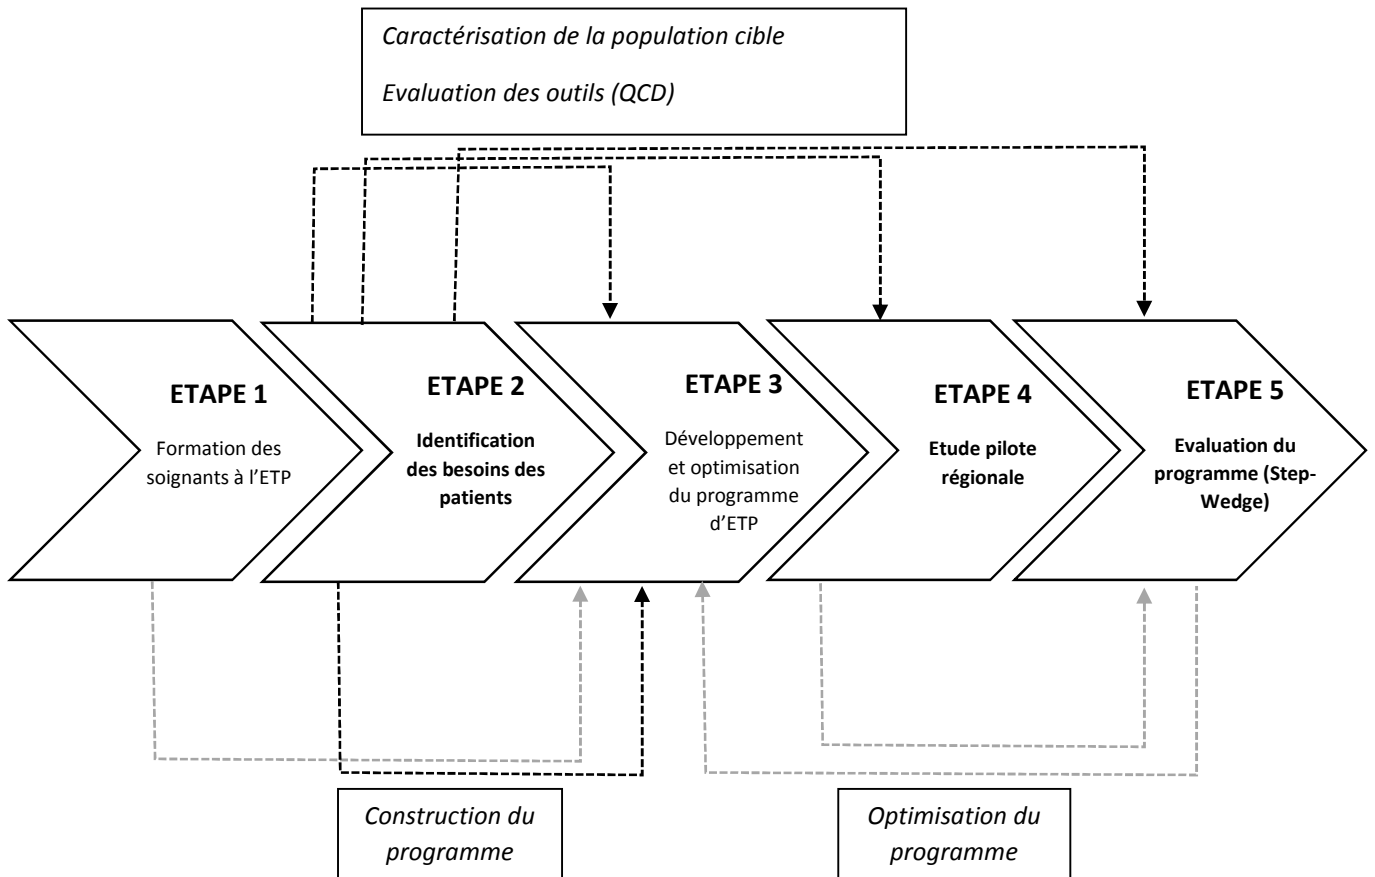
Caractérisation de la population cible

Evaluation des outils (QCD)

ETAPE 1
Formation des soignants à l'ETP

ETAPE 2
Identification des besoins des patients

ETAPE 3
Développement et optimisation du programme d'ETP

ETAPE 4
Etude pilote régionale

ETAPE 5
Evaluation du programme (Step-Wedge)

Construction du programme

Optimisation du programme